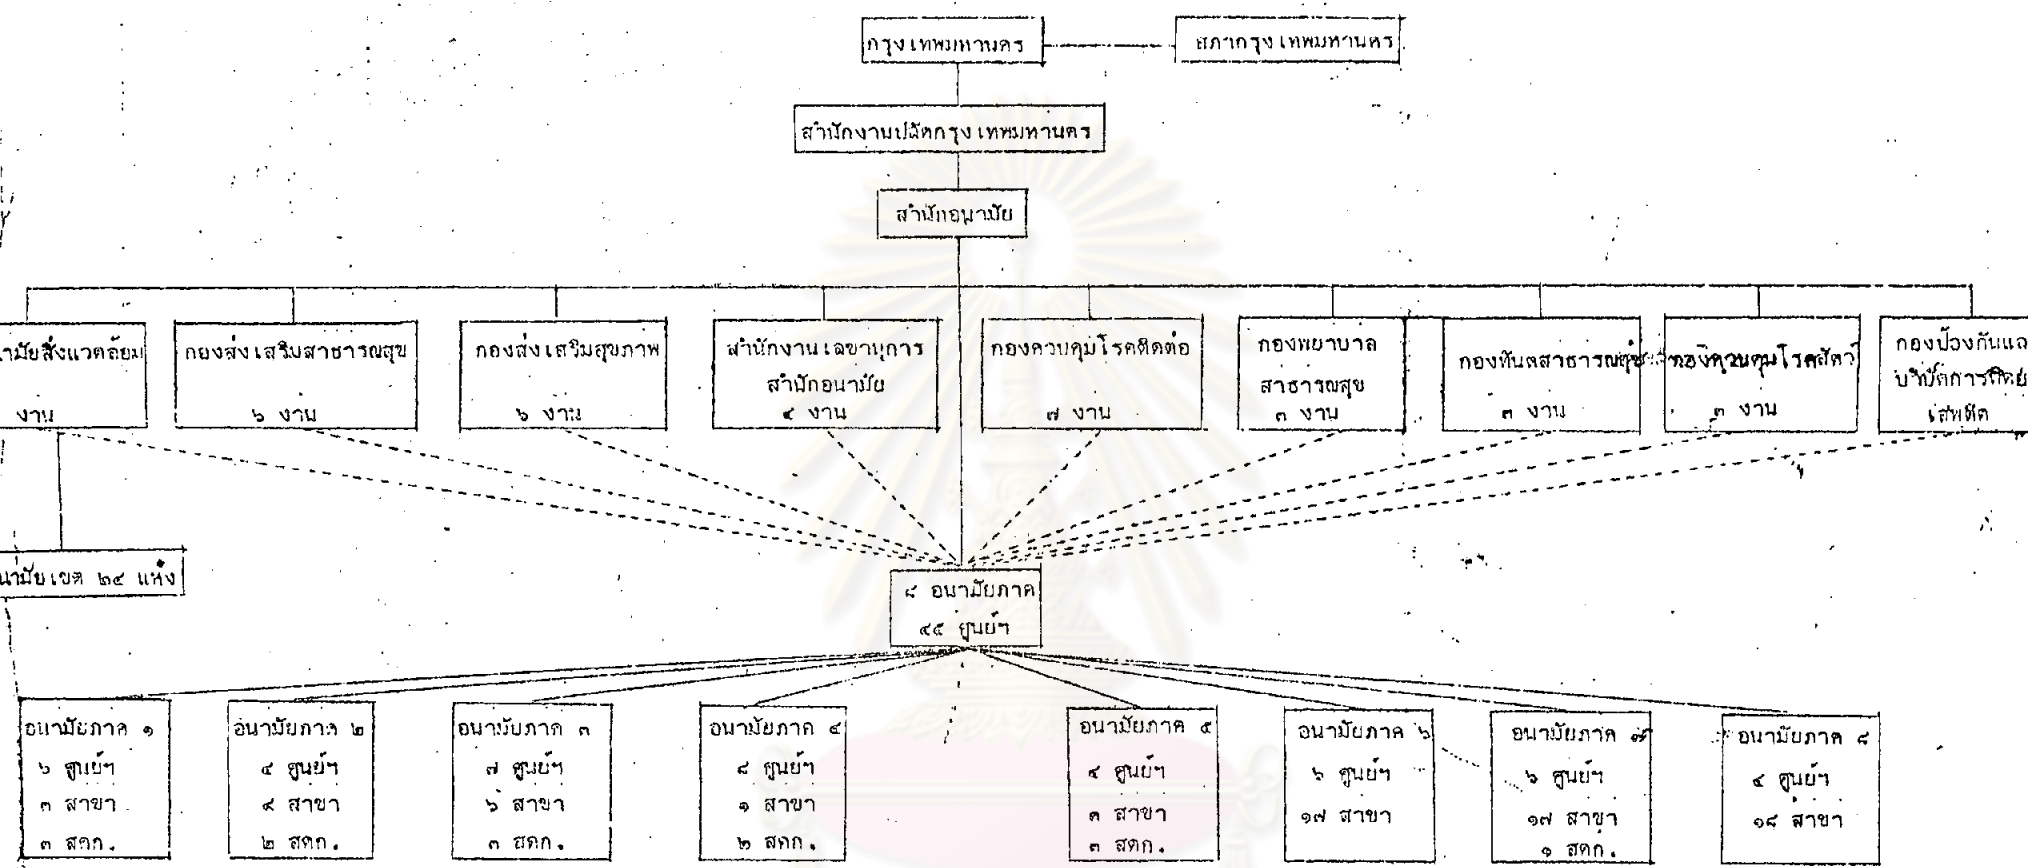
กรุงเทพมหานคร

สภากรุงเทพมหานคร

สำนักงานปลัดกรุงเทพมหานคร

สำนักอนามัย

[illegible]นามัยสิ่งแวดล้อม
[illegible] งาน

กองส่งเสริมสาธารณสุข
๖ งาน

กองส่งเสริมสุขภาพ
๖ งาน

สำนักงานเลขานุการ
สำนักอนามัย
๔ งาน

กองควบคุมโรคติดต่อ
๗ งาน

กองพยาบาล
สาธารณสุข
๓ งาน

กองทันตสาธารณสุข
๓ งาน

กองควบคุมโรคสัตว์
๓ งาน

กองป้องกันแล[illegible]
บำบัดการติดย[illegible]
เสพติด

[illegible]นามัยเขต ๒๔ แห่ง

๘ อนามัยภาค
๔๔ ศูนย์ฯ

อนามัยภาค ๑
๖ ศูนย์ฯ
๓ สาขา
๓ สคก.

อนามัยภาค ๒
๔ ศูนย์ฯ
๔ สาขา
๒ สคก.

อนามัยภาค ๓
๗ ศูนย์ฯ
๖ สาขา
๓ สคก.

อนามัยภาค ๔
๘ ศูนย์ฯ
๑ สาขา
๒ สคก.

อนามัยภาค ๕
๔ ศูนย์ฯ
๓ สาขา
๓ สคก.

อนามัยภาค ๖
๖ ศูนย์ฯ
๑๗ สาขา

อนามัยภาค ๗
๖ ศูนย์ฯ
๑๗ สาขา
๑ สคก.

อนามัยภาค ๘
๔ ศูนย์ฯ
๑๔ สาขา